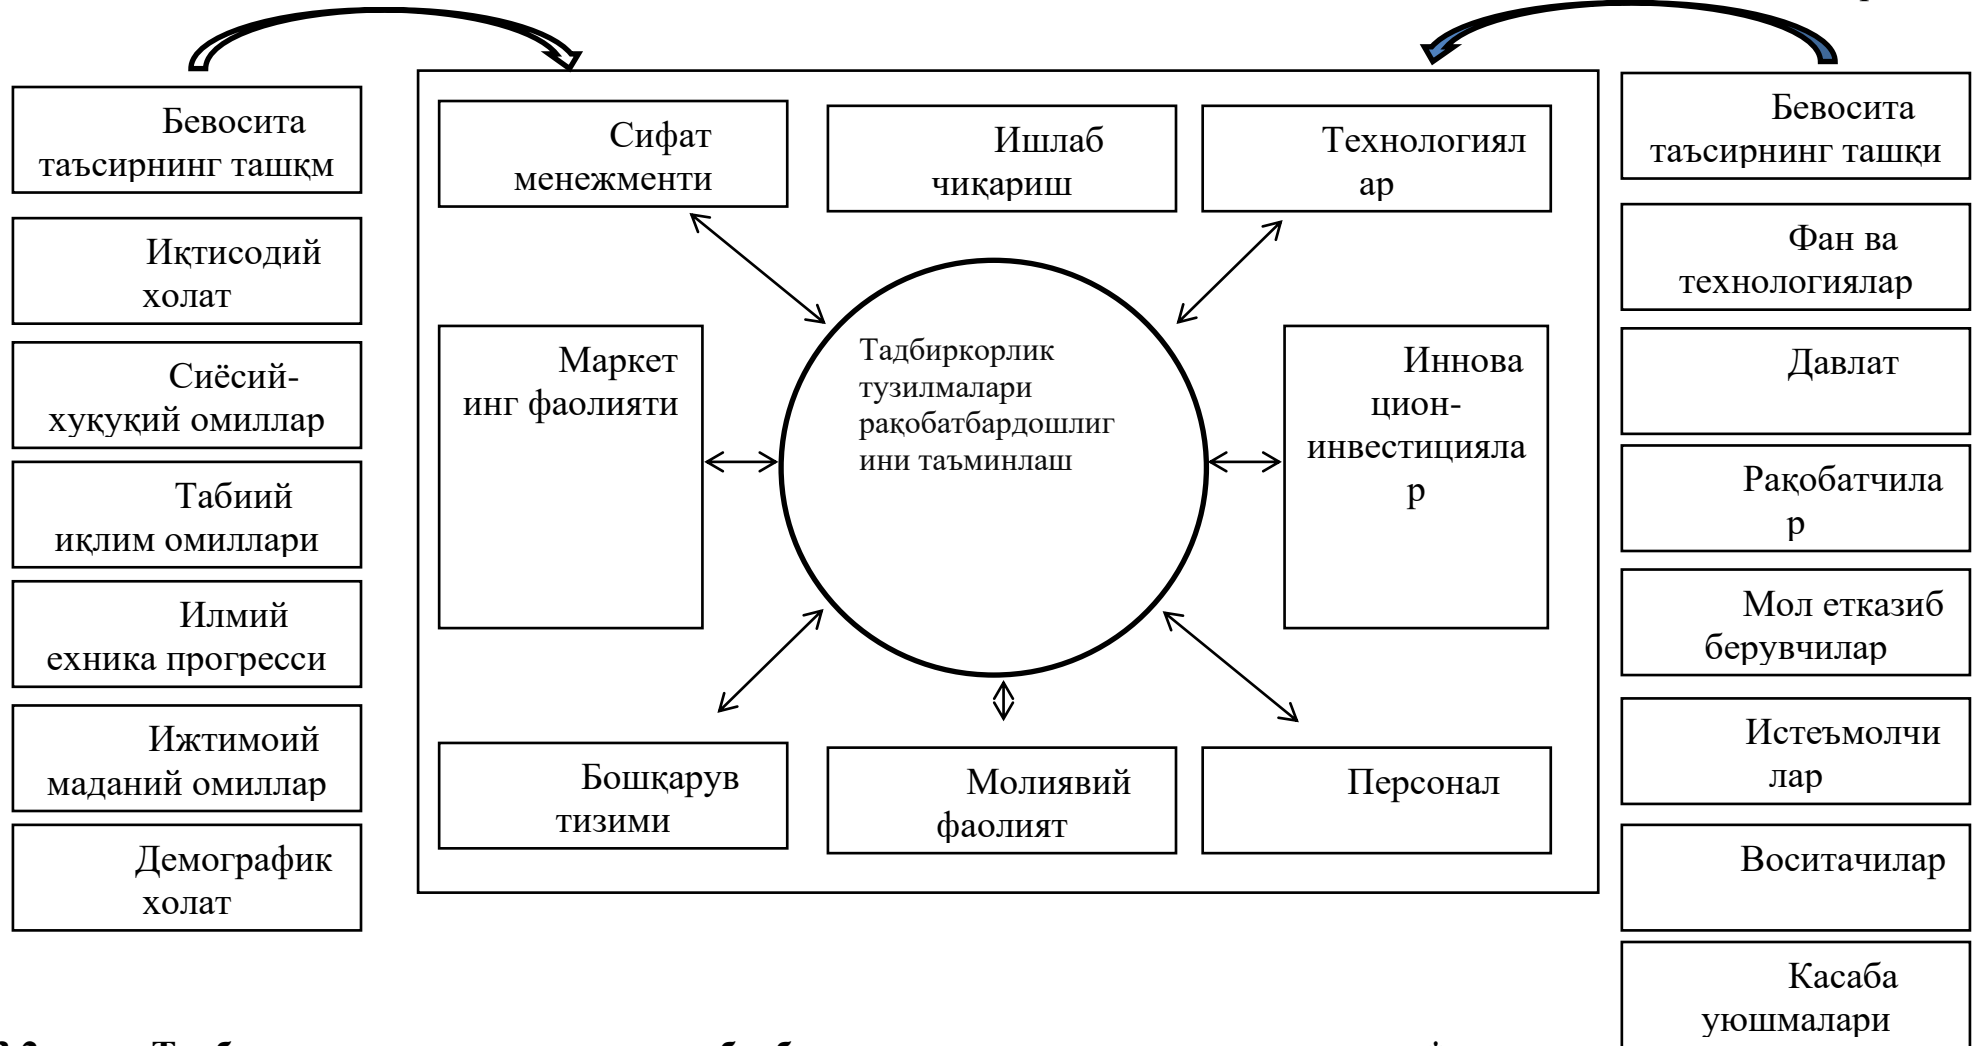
Бевосита таъсирнинг ташқм

Иқтисодий холат

Сиёсий-хуқуқий омиллар

Табиий иқлим омиллари

Илмий ехника прогресси

Ижтимоий маданий омиллар

Демографик холат

Сифат менежменти

Ишлаб чиқариш

Технологиялар

Маркетинг фаолияти

Тадбиркорлик тузилмалари рақобатбардошлигини таъминлаш

Инновацион-инвестициялар

Бошқарув тизими

Молиявий фаолият

Персонал

Бевосита таъсирнинг ташқи

Фан ва технологиялар

Давлат

Рақобатчилар

Мол етказиб берувчилар

Истеъмолчилар

Воситачилар

Касаба уюшмалари

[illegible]